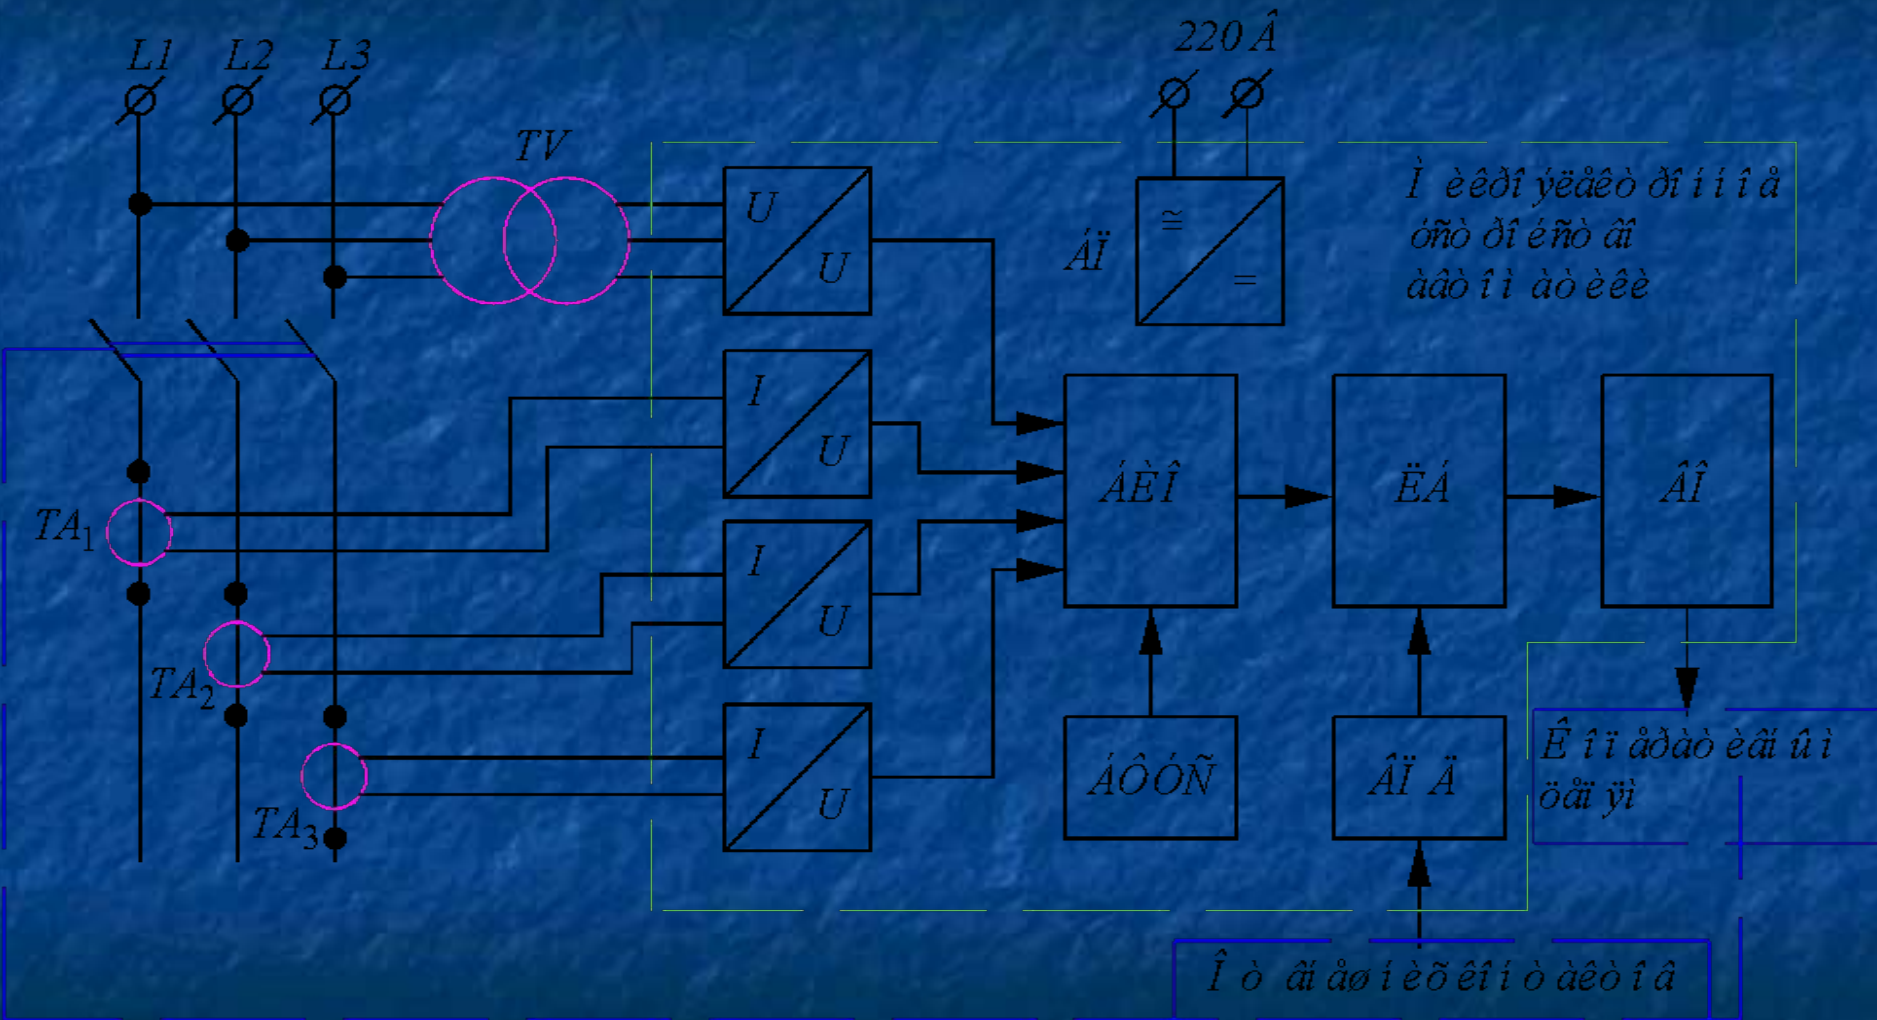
L1 L2 L3

220 Â

TV

U
U

ÁÏ

≅
=

Ì èêðî ýëåêòðîííîå óñòðîéñòâî àâòîìàòèêè

I
U

I
U

I
U

ÁÈÎ

ËÁ

ÂÎ

$TA_1$

$TA_2$

$TA_3$

ÁÔÓÑ

ÂÏ Ä

Ê îìàíäà èñïîëíèòåëüíûì öåïÿì

Î ò äàò÷èêîâ íåýëåêòðè÷åñêèõ âåëè÷èí